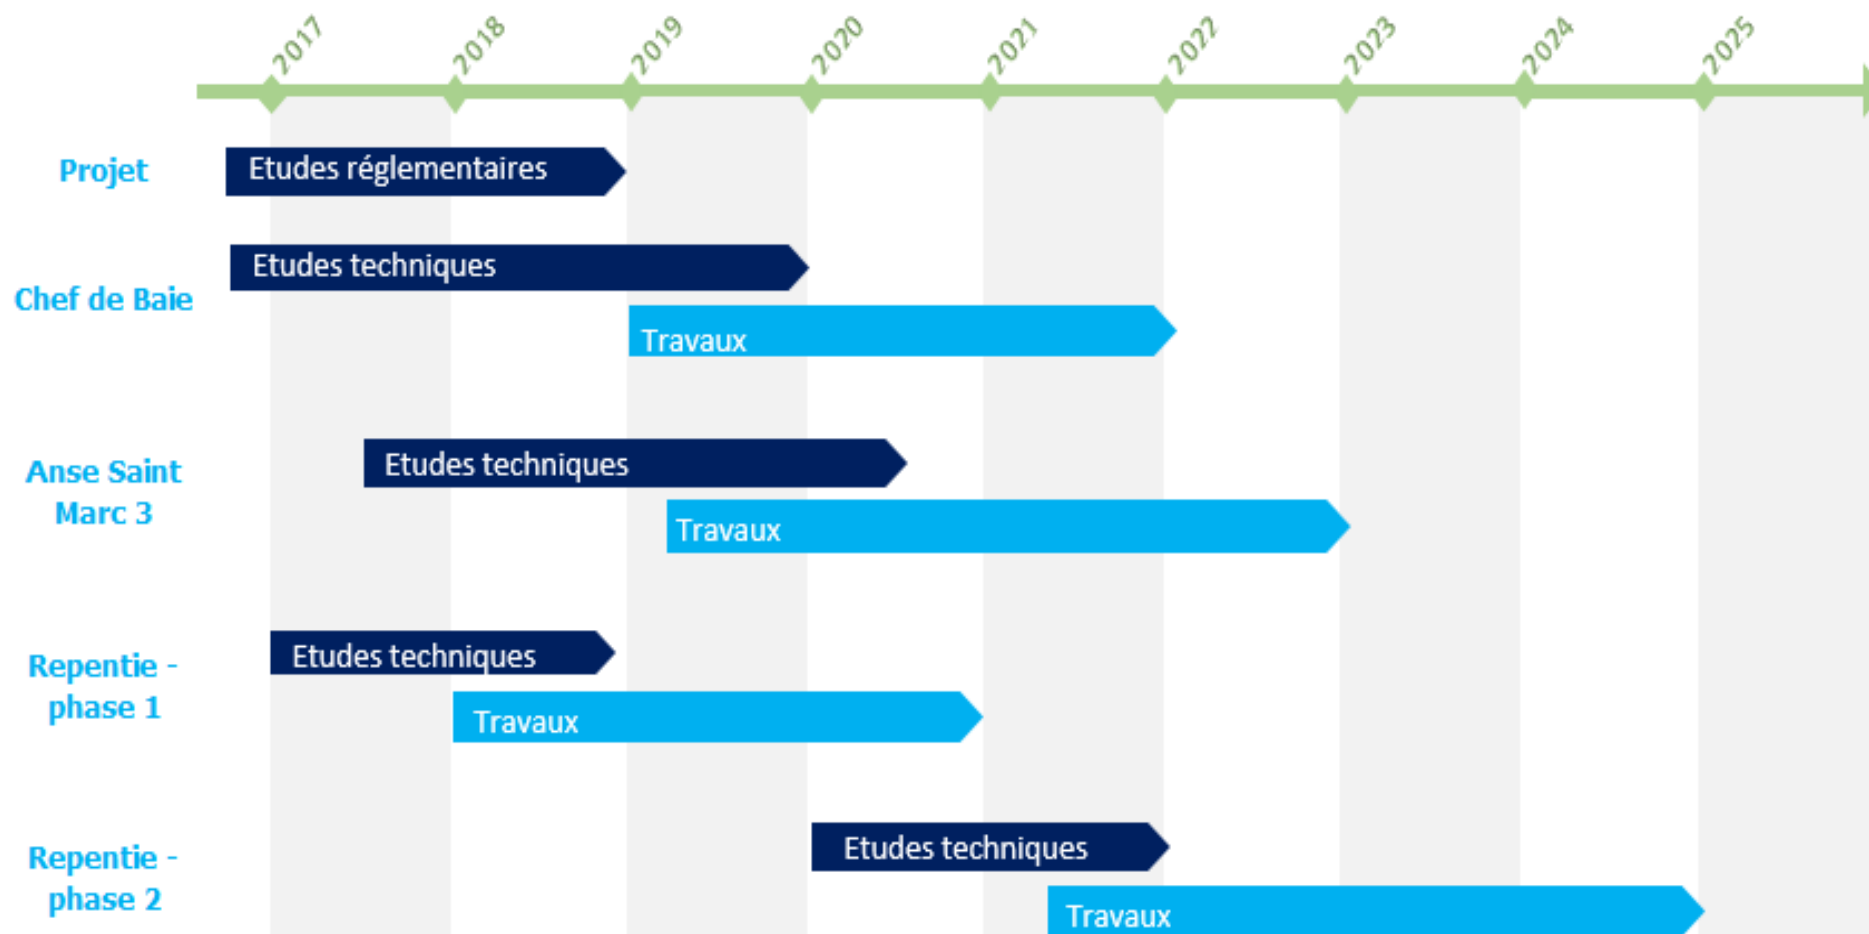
2017
2018
2019
2020
2021
2022
2023
2024
2025

Projet
Etudes réglementaires

Chef de Baie
Etudes techniques
Travaux

Anse Saint Marc 3
Etudes techniques
Travaux

Repentie - phase 1
Etudes techniques
Travaux

Repentie - phase 2
Etudes techniques
Travaux